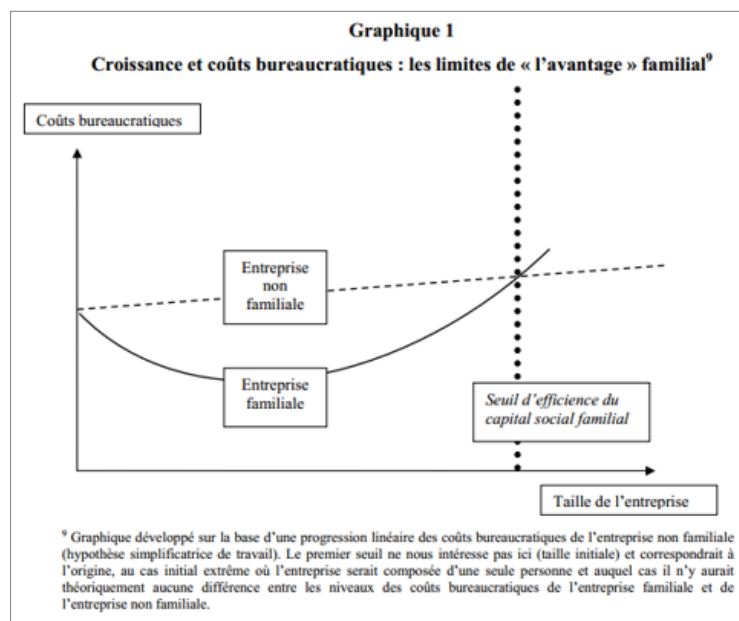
Graphique 1

Croissance et coûts bureaucratiques : les limites de « l'avantage » familial$^9$

Coûts bureaucratiques

Entreprise non familiale

Entreprise familiale

Seuil d'efficience du capital social familial

Taille de l'entreprise

$^9$ Graphique développé sur la base d'une progression linéaire des coûts bureaucratiques de l'entreprise non familiale (hypothèse simplificatrice de travail). Le premier seuil ne nous intéresse pas ici (taille initiale) et correspondrait à l'origine, au cas initial extrême où l'entreprise serait composée d'une seule personne et auquel cas il n'y aurait théoriquement aucune différence entre les niveaux des coûts bureaucratiques de l'entreprise familiale et de l'entreprise non familiale.